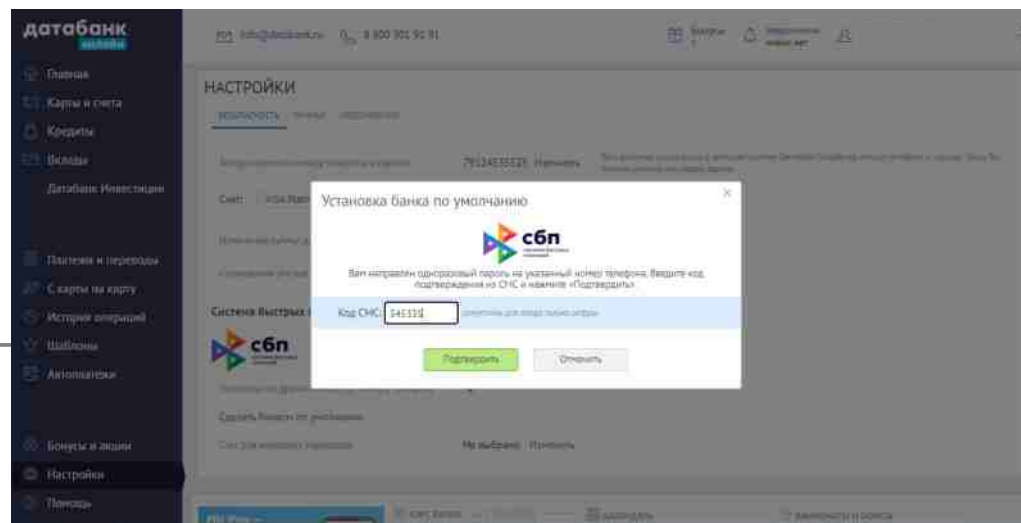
датабанк

Главная
Карты и счета
Кредиты
Вклады
Датабанк Инвестиции
Платежи и переводы
С карты на карту
История операций
Шаблоны
Автоплатежи
Бонусы и акции
Настройки
Помощь

info@databank.ru 8 800 301 91 91

НАСТРОЙКИ

Счет:

Система Быстрых

сбп

Сделать банком по умолчанию

Не выбрано Изменить

Установка банка по умолчанию

сбп

Вам направлен одноразовый пароль на указанный номер телефона. Введите код подтверждения из СМС и нажмите «Подтвердить».

Код СМС: 545335

Подтвердить Отменить